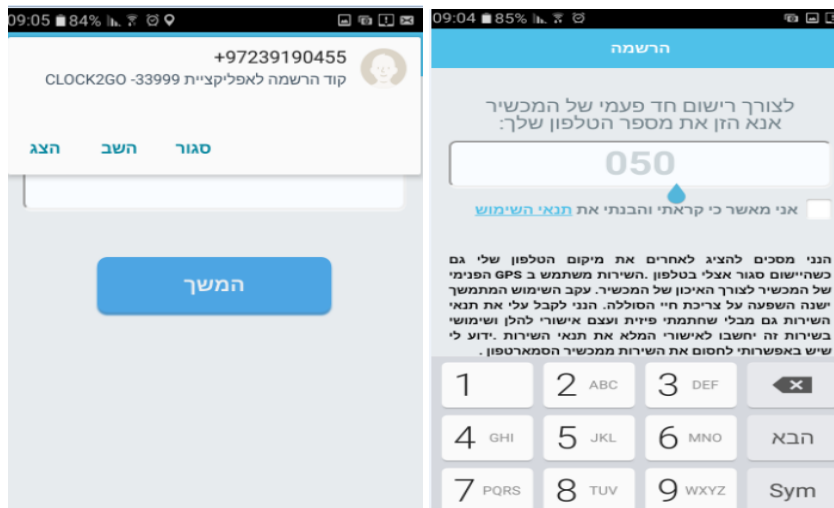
09:05 84%

+97239190455

קוד הרשמה לאפליקציית CLOCK2GO -33999

הצג השב סגור

המשך

09:04 85%

הרשמה

לצורך רישום חד פעמי של המכשיר אנא הזן את מספר הטלפון שלך:

050

אני מאשר כי קראתי והבנתי את תנאי השימוש

הנני מסכים להציג לאחרים את מיקום הטלפון שלי גם כשהיישום סגור אצלי בטלפון .השירות משתמש ב GPS הפנימי של המכשיר לצורך האיכון של המכשיר. עקב השימוש המתמשך ישנה השפעה על צריכת חיי הסוללה. הנני לקבל עלי את תנאי השירות גם מבלי שחתמתי פיזית ועצם אישורי להלן ושימושי בשירות זה יחשבו לאישורי המלא את תנאי השירות .ידוע לי שיש באפשרותי לחסום את השירות ממכשיר הסמארטפון .

1
2 ABC
3 DEF
4 GHI
5 JKL
6 MNO
הבא
7 PQRS
8 TUV
9 WXYZ
Sym